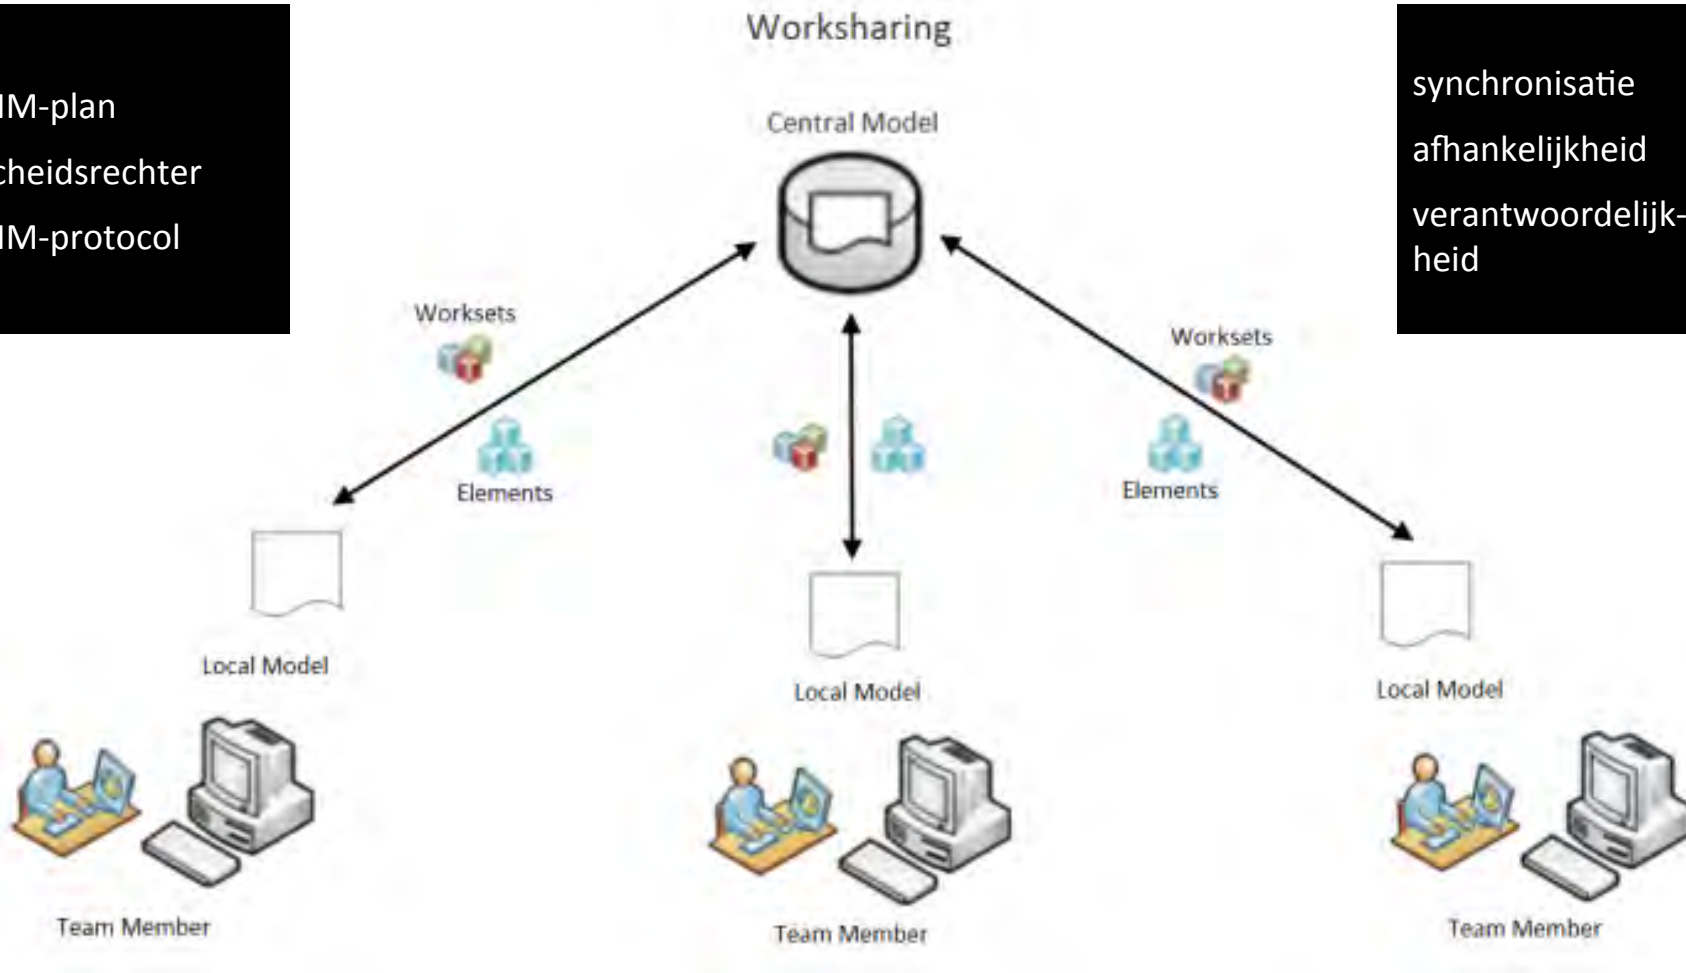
IM-plan

cheidsrechter

IM-protocol

Worksharing

Central Model

synchronisatie

afhankelijkheid

verantwoordelijkheid

Worksets

Worksets

Elements

Elements

Local Model

Local Model

Local Model

Team Member

Team Member

Team Member